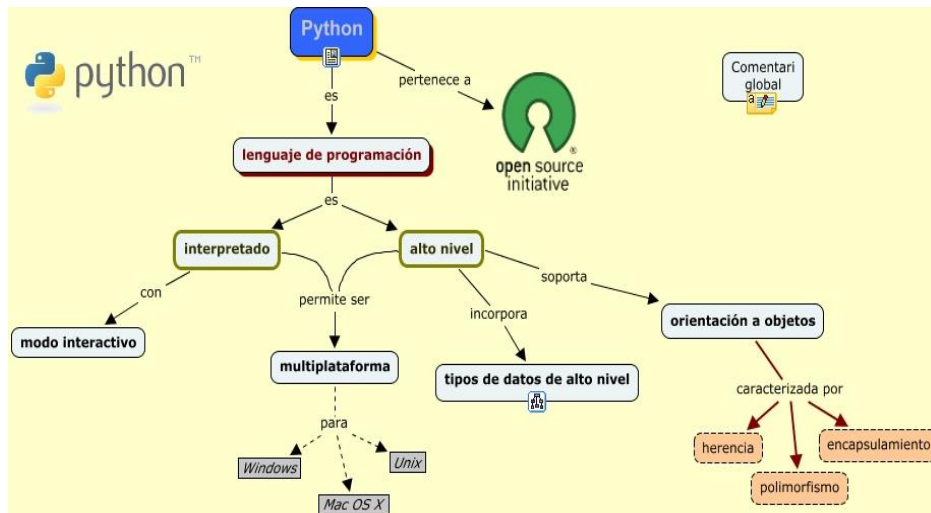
python™

Python

es

pertenece a

open source initiative®

Comentari global

lenguaje de programación

es

interpretado

alto nivel

con

permite ser

soporta

incorpora

modo interactivo

multiplataforma

orientación a objetos

tipos de datos de alto nivel

para

caracterizada por

Windows

Unix

Mac OS X

herencia

polimorfismo

encapsulamiento